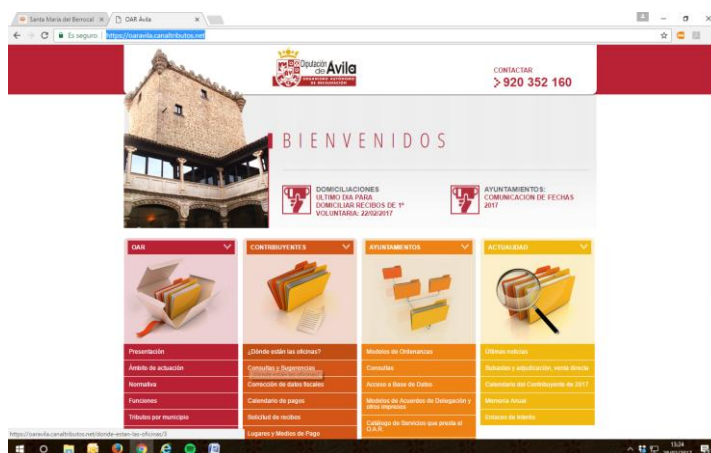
Santa María del Berrocal ×
OAR Ávila ×

Es seguro | https://oaravila.canaltributos.net

Diputación de Ávila
ORGANISMO AUTÓNOMO DE RECAUDACIÓN

CONTACTAR
> 920 352 160

BIENVENIDOS

DOMICILIACIONES
ULTIMO DIA PARA DOMICILIAR RECIBOS DE 1º VOLUNTARIA: 22/02/2017

AYUNTAMIENTOS:
COMUNICACION DE FECHAS 2017

OAR

Presentación
Ámbito de actuación
Normativa
Funciones
Tributos por municipio

CONTRIBUYENTES

¿Dónde están las oficinas?
Consultas y Sugerencias
Corrección de datos fiscales
Calendario de pagos
Solicitud de recibos
Lugares y Medios de Pago

AYUNTAMIENTOS

Modelos de Ordenanzas
Consultas
Acceso a Base de Datos
Modelos de Acuerdos de Delegación y otros impresos
Catálogo de Servicios que presta el O.A.R.

ACTUALIDAD

Últimas noticias
Subastas y adjudicación, venta directa
Calendario del Contribuyente de 2017
Memoria Anual
Enlaces de Interés

https://oaravila.canaltributos.net/donde-estan-las-oficinas/3

13:24